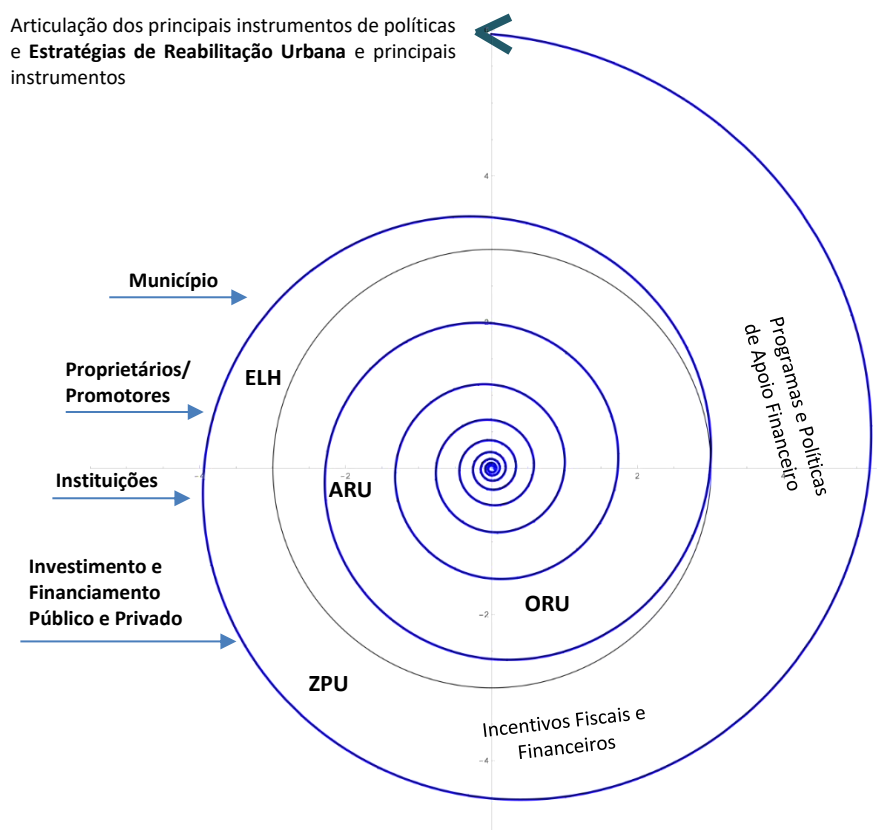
Articulação dos principais instrumentos de políticas e **Estratégias de Reabilitação Urbana** e principais instrumentos

4

Município

Proprietários/
Promotores

ELH

2

Programas e Políticas de Apoio Financeiro

Instituições

-4

-2

ARU

2

Investimento e Financiamento Público e Privado

-2

ORU

ZPU

Incentivos Fiscais e Financeiros

-4